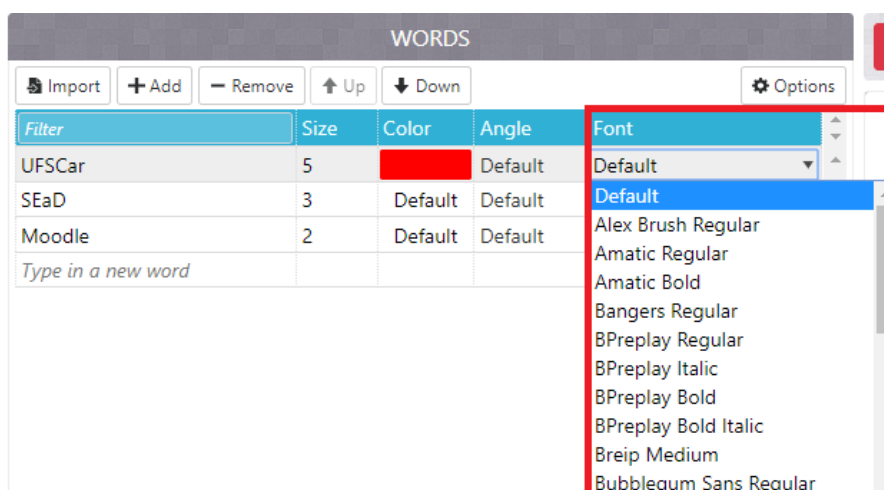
WORDS

Import + Add − Remove Up Down Options

| Filter | Size | Color | Angle | Font |
|---|---|---|---|---|
| UFSCar | 5 | | Default | Default |
| SEaD | 3 | Default | Default | |
| Moodle | 2 | Default | Default | |
| Type in a new word | | | | |

Default
Alex Brush Regular
Amatic Regular
Amatic Bold
Bangers Regular
BPreplay Regular
BPreplay Italic
BPreplay Bold
BPreplay Bold Italic
Breip Medium
Bubblegum Sans Regular